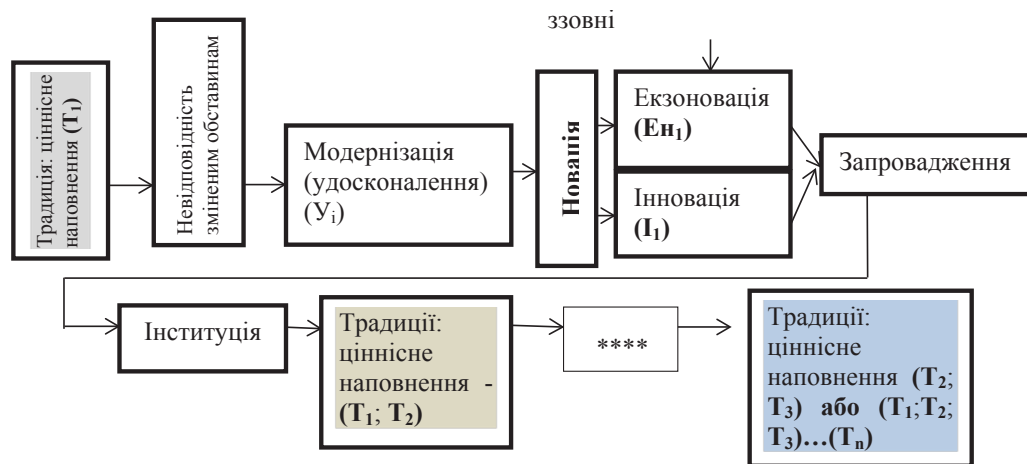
Традиція: ціннісне наповнення (Т$_1$)

Невідповідність зміненим обставинам

Модернізація (удосконалення) (У$_i$)

Новація

ззовні

Екзоновація (Ен$_1$)

Інновація (І$_1$)

Запровадження

Інституція

Традиції: ціннісне наповнення - (Т$_1$; Т$_2$)

****

Традиції: ціннісне наповнення (Т$_2$; Т$_3$) або (Т$_1$;Т$_2$; Т$_3$)…(Т$_n$)